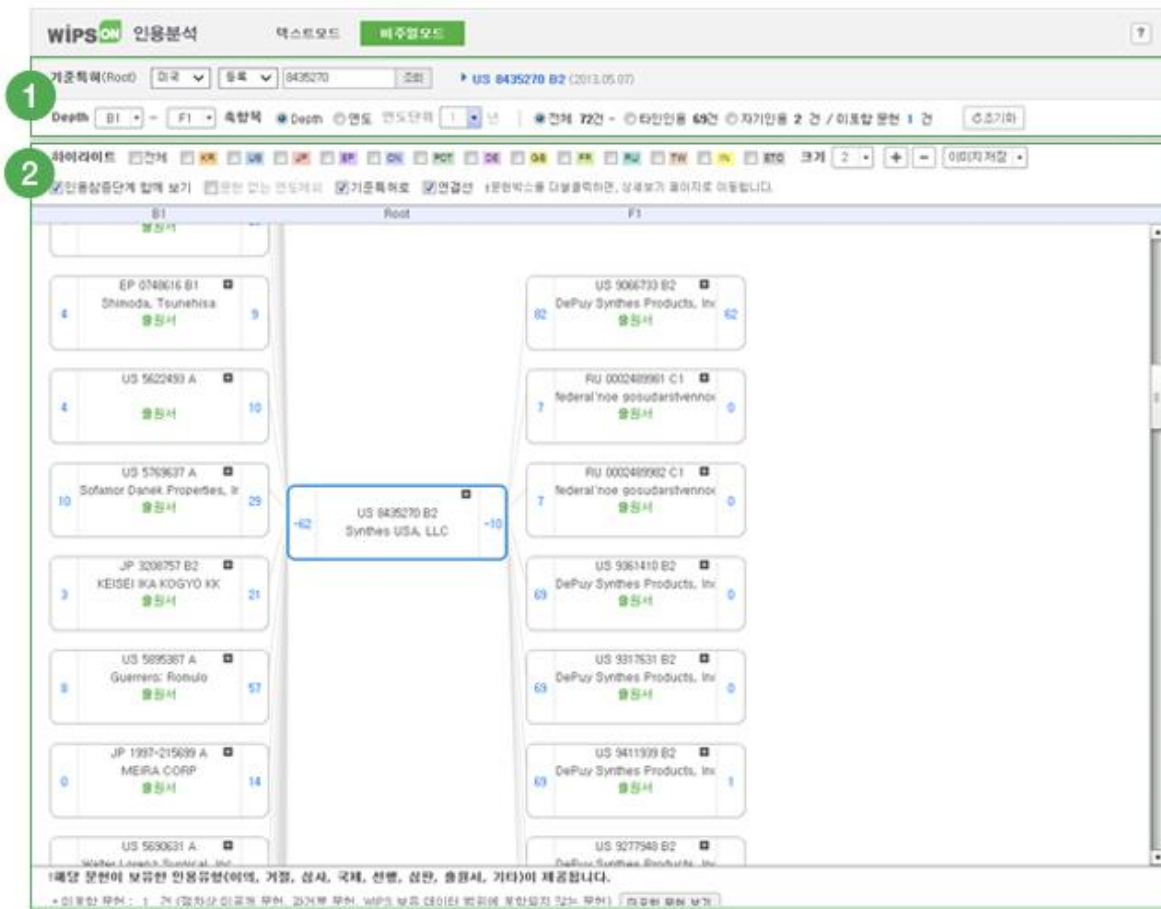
WIPS ON 인용분석 텍스트모드 비주얼모드

?

기준특허(Root) 미국 등록 8435270 조회 ▸ US 8435270 B2 (2013.05.07)

1

Depth B1 ~ F1 축방식 ● Depth ○ 연도 연도단위 1 년 | ● 전체 72건 - ○ 타인인용 69건 ○ 자기인용 2 건 / 미포함 문헌 1 건 초기화

2

하이라이트 □전체 □KR □US □JP □EP □CN □PCT □DE □GB □FR □RU □TW □IN □ETC 크기 2 + − 이미지저장

☑인용심증단계 함께 보기 □문헌 없는 연도제외 ☑기준특허로 ☑연결선 ※문헌박스를 더블클릭하면, 상세보기 페이지로 이동합니다.

B1 Root F1

출원서

EP 0748616 B1
Shinoda, Tsunehisa
출원서
4 9

US 5622493 A
출원서
4 10

US 5769637 A
Sofamor Danek Properties, Ir
출원서
10 29

JP 3208757 B2
KEISEI IKA KOGYO KK
출원서
3 21

US 5895387 A
Guerrero; Romulo
8 57

JP 1997-215699 A
MEIRA CORP
출원서
0 14

US 5690631 A
Walter Lorenz Surgical, Inc

US 8435270 B2
Synthes USA, LLC
-62 -10

US 9066733 B2
DePuy Synthes Products, Inc
출원서
82 62

RU 0002489961 C1
federal'noe gosudarstvennoe
출원서
7 0

RU 0002489962 C1
federal'noe gosudarstvennoe
출원서
7 0

US 9361410 B2
DePuy Synthes Products, Inc
출원서
69 0

US 9317631 B2
DePuy Synthes Products, Inc
출원서
69 0

US 9411939 B2
DePuy Synthes Products, Inc
출원서
69 1

US 9277940 B2
DePuy Synthes Products, Inc

※해당 문헌이 보유한 인용유형(이의, 거절, 심사, 국제, 선행, 심판, 출원서, 기타)이 제공됩니다.

• 미포함 문헌 : 1 건 (절차상 미공개 문헌, 과거본 문헌, WIPS 보유 데이터 범위에 포함되지 않는 문헌) 미포함 문헌 보기